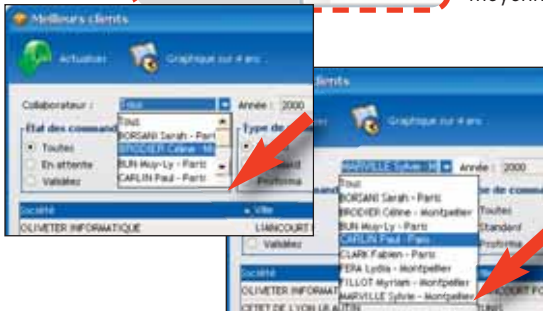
Meilleurs clients

Actualiser

Graphique sur 4 ans

Collaborateur :

Tous

Année : 2000

Etat des comman

Toutes

En attente

Validées

Tous

BORSANI Sarah - Pari

BRODIER Céline - M

BUN Muy-Ly - Paris

CARLIN Paul - Paris

Type de

Standard

Proforma

Société

Ville

OLIVETER INFORMATIQUE

LIANCOURT

Moyens

ents

Graphique sur 4 ans

MARVILLE Sylvie - M

Année : 2000

Tous

BORSANI Sarah - Paris

BRODIER Céline - Montpellier

BUN Muy-Ly - Paris

CARLIN Paul - Paris

CLARK Fabien - Paris

FERA Lydia - Montpellier

FILLOT Myriam - Montpellier

MARVILLE Sylvie - Montpellier

Type de comma

Toutes

Standard

Proforma

Validées

Société

OLIVETER INFORMAT

CETET DE LYON LE AUTIN